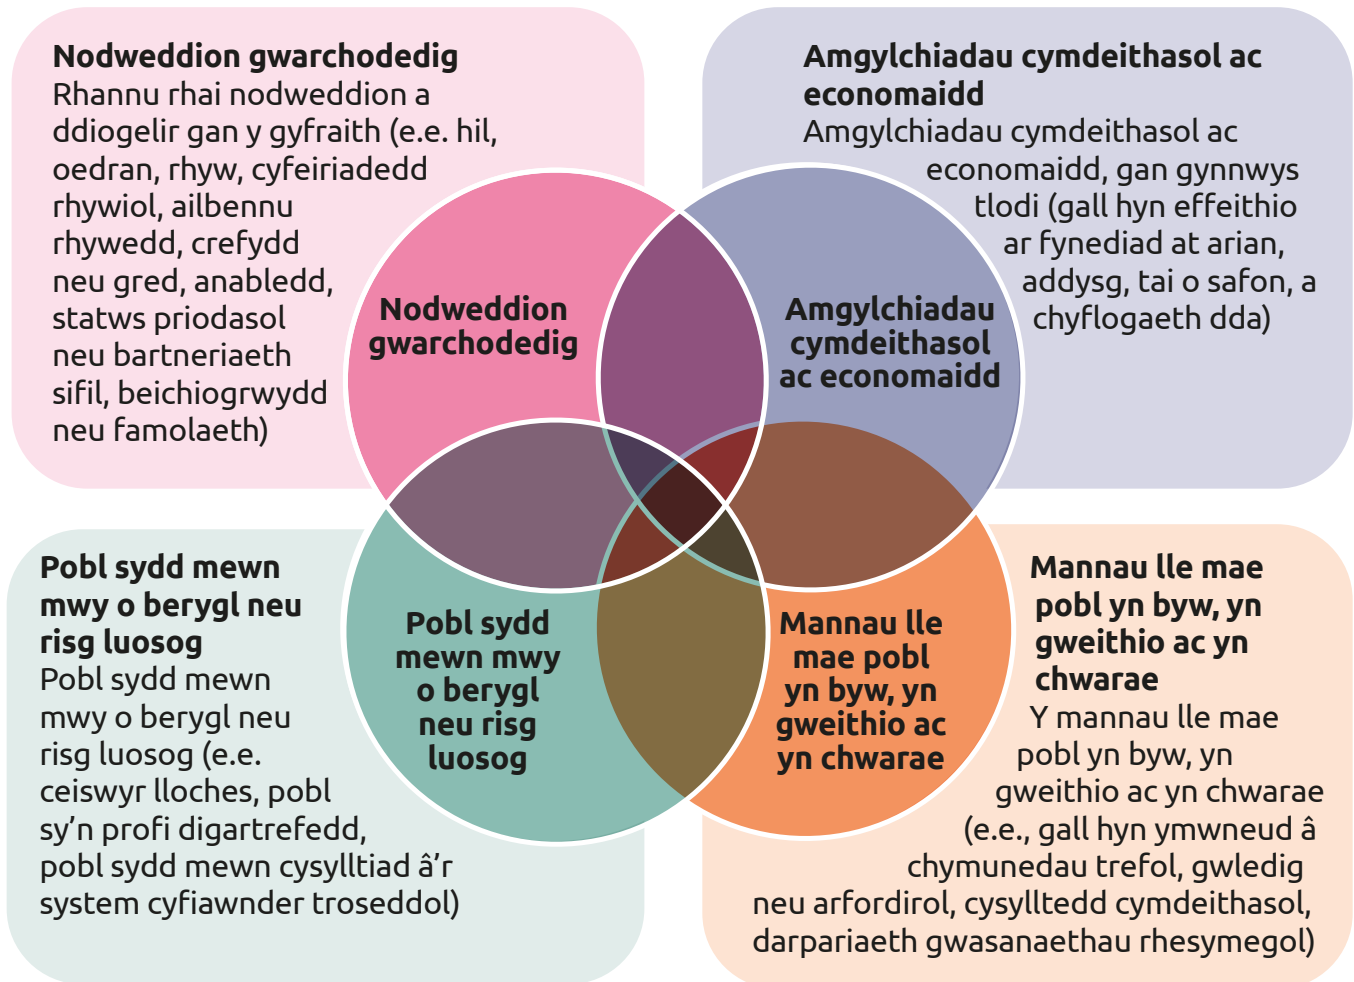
**Nodweddion gwarchodedig**
Rhannu rhai nodweddion a ddiogelir gan y gyfraith (e.e. hil, oedran, rhyw, cyfeiriadedd rhywiol, ailbennu rhywedd, crefydd neu gred, anabledd, statws priodasol neu bartneriaeth sifil, beichiogrwydd neu famolaeth)

**Amgylchiadau cymdeithasol ac economaidd**
Amgylchiadau cymdeithasol ac economaidd, gan gynnwys tlodi (gall hyn effeithio ar fynediad at arian, addysg, tai o safon, a chyflogaeth dda)

**Nodweddion gwarchodedig**

**Amgylchiadau cymdeithasol ac economaidd**

**Pobl sydd mewn mwy o berygl neu risg luosog**

**Mannau lle mae pobl yn byw, yn gweithio ac yn chwarae**

**Pobl sydd mewn mwy o berygl neu risg luosog**
Pobl sydd mewn mwy o berygl neu risg luosog (e.e. ceiswyr lloches, pobl sy'n profi digartrefedd, pobl sydd mewn cysylltiad â'r system cyfiawnder troseddol)

**Mannau lle mae pobl yn byw, yn gweithio ac yn chwarae**
Y mannau lle mae pobl yn byw, yn gweithio ac yn chwarae (e.e., gall hyn ymwneud â chymunedau trefol, gwledig neu arfordirol, cysylltedd cymdeithasol, darpariaeth gwasanaethau rhesymegol)